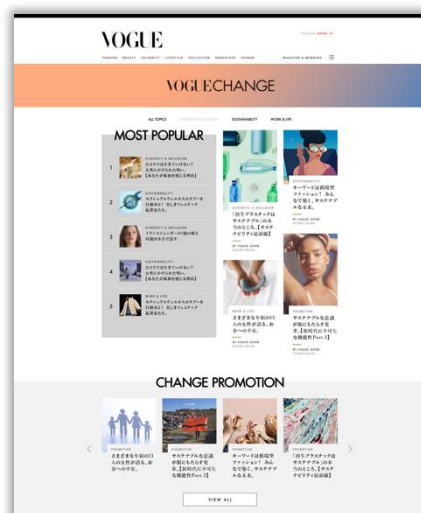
VOGUE

EDITION: JAPAN

FASHION BEAUTY CELEBRITY LIFESTYLE COLLECTION HOROSCOPE CHANGE

MAGAZINE & MEMBERS

VOGUE CHANGE

ALL TOPICS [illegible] SUSTAINABILITY WORK & LIFE

MOST POPULAR

1 DIVERSITY & INCLUSION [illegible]

2 SUSTAINABILITY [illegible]

3 DIVERSITY & INCLUSION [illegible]

4 SUSTAINABILITY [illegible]

5 WORK & LIFE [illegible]

DIVERSITY & INCLUSION
「再生プラスチック」はサステナブル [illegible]

SUSTAINABILITY
キーワードは循環型ファッション！ みんなで楽しくサステナブルな未来。

WORK & LIFE
さまざまな年齢の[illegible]人の女性が語る、参加への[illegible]

PROMOTION
サステナブルな店舗が増えたらすて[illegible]

CHANGE PROMOTION

PROMOTION
さまざまな年齢の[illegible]人の女性が語る、あ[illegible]

PROMOTION
サステナブルな店舗が増えたらすて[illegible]

PROMOTION
キーワードは循環型ファッション！ みんなで楽しくサステナブルな未来。

PROMOTION
「再生プラスチック」はサステナブル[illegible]

VIEW ALL